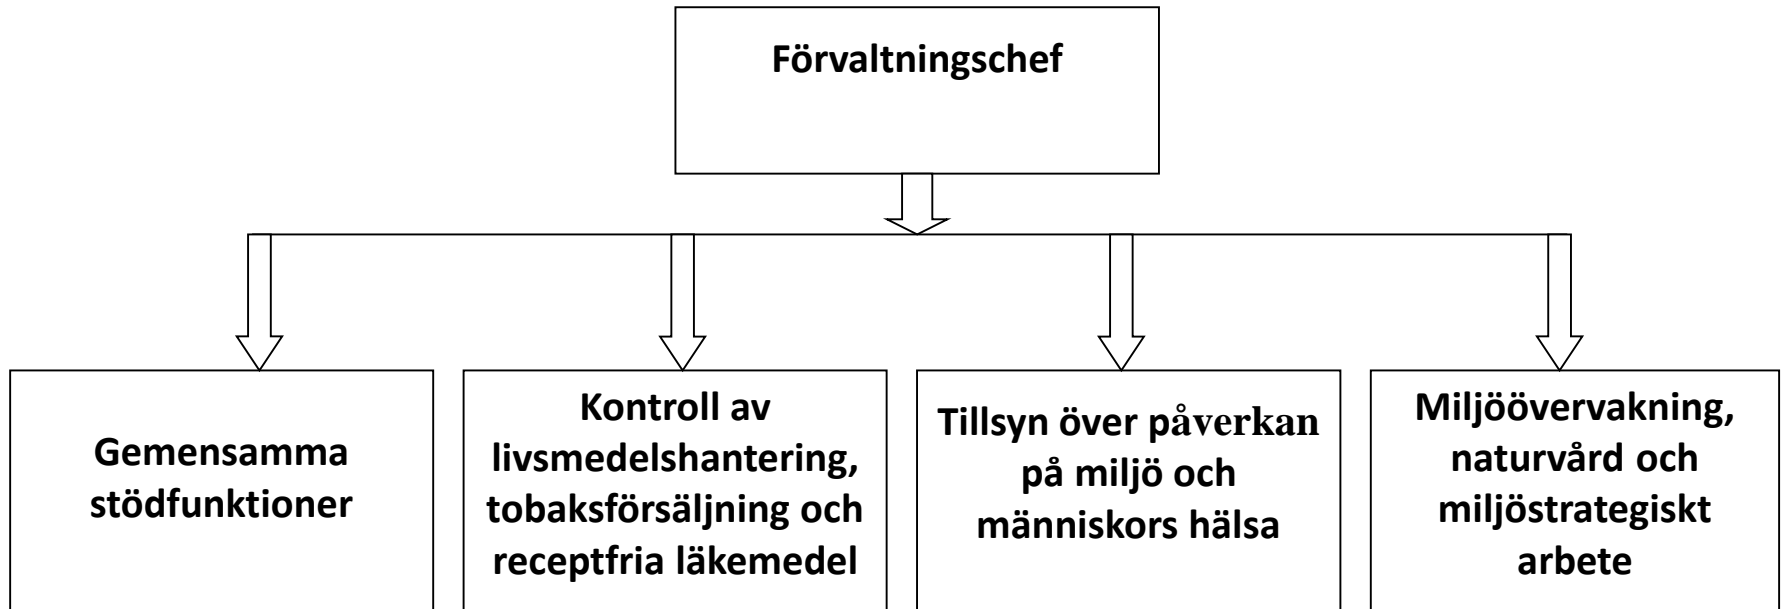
Förvaltningschef

Gemensamma stödfunktioner

Kontroll av livsmedelshantering, tobaksförsäljning och receptfria läkemedel

Tillsyn över påverkan på miljö och människors hälsa

Miljöövervakning, naturvård och miljöstrategiskt arbete